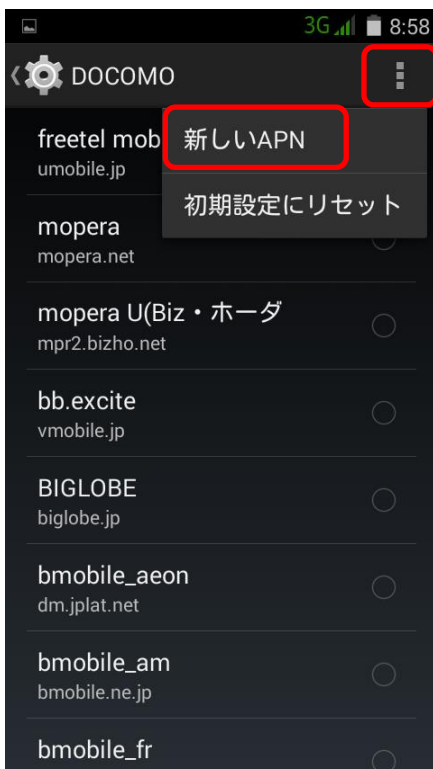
3G 8:58

DOCOMO

freetel mob
umobile.jp

新しいAPN

初期設定にリセット

mopera
mopera.net

mopera U(Biz・ホーダ
mpr2.bizho.net

bb.excite
vmobile.jp

BIGLOBE
biglobe.jp

bmobile_aeon
dm.jplat.net

bmobile_am
bmobile.ne.jp

bmobile_fr